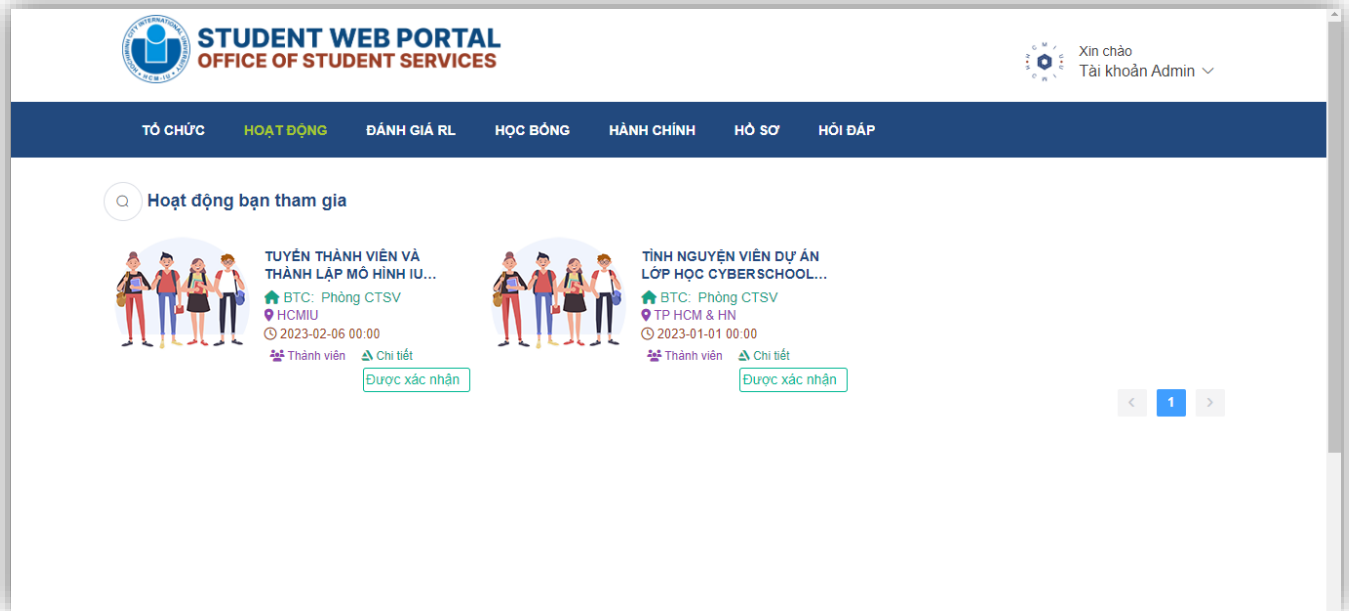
HOCHIMINH CITY INTERNATIONAL UNIVERSITY
HCM-IU

STUDENT WEB PORTAL
OFFICE OF STUDENT SERVICES

Xin chào
Tài khoản Admin

TỔ CHỨC HOẠT ĐỘNG ĐÁNH GIÁ RL HỌC BỔNG HÀNH CHÍNH HỒ SƠ HỎI ĐÁP

Hoạt động bạn tham gia

TUYỂN THÀNH VIÊN VÀ THÀNH LẬP MÔ HÌNH IU...
BTC: Phòng CTSV
HCMIU
2023-02-06 00:00
Thành viên Chi tiết
Được xác nhận

TÌNH NGUYỆN VIÊN DỰ ÁN LỚP HỌC CYBERSCHOOL...
BTC: Phòng CTSV
TP HCM & HN
2023-01-01 00:00
Thành viên Chi tiết
Được xác nhận

1